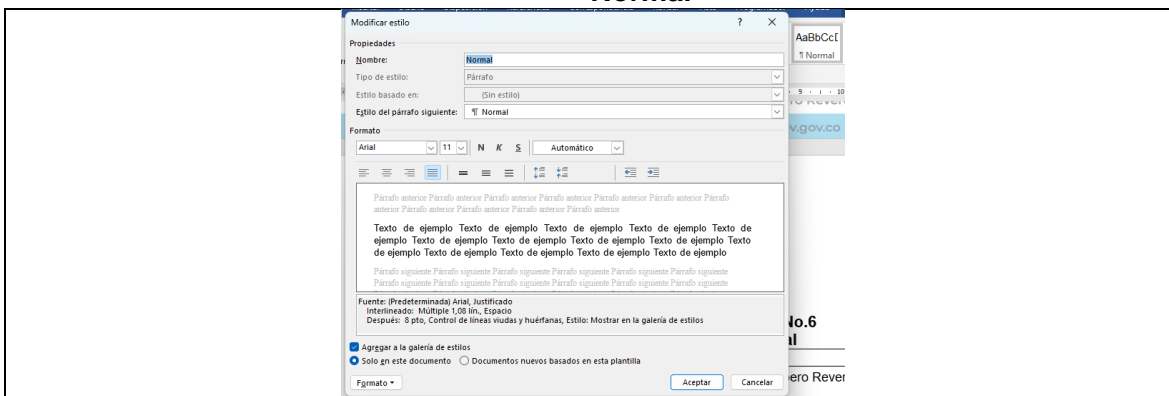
Modificar estilo ? ×

Propiedades

Nombre: Normal

Tipo de estilo: Párrafo

Estilo basado en: (Sin estilo)

Estilo del párrafo siguiente: ¶ Normal

Formato

Arial 11 N K S Automático

Párrafo anterior Párrafo anterior Párrafo anterior Párrafo anterior Párrafo anterior Párrafo anterior Párrafo anterior Párrafo anterior Párrafo anterior Párrafo anterior Párrafo anterior

Texto de ejemplo Texto de ejemplo Texto de ejemplo Texto de ejemplo Texto de ejemplo Texto de ejemplo Texto de ejemplo Texto de ejemplo Texto de ejemplo Texto de ejemplo Texto de ejemplo Texto de ejemplo Texto de ejemplo Texto de ejemplo

Párrafo siguiente Párrafo siguiente Párrafo siguiente Párrafo siguiente Párrafo siguiente Párrafo siguiente Párrafo siguiente Párrafo siguiente Párrafo siguiente Párrafo siguiente Párrafo siguiente Párrafo siguiente

Fuente: (Predeterminada) Arial, Justificado
Interlineado: Múltiple 1,08 lín., Espacio
Después: 8 pto, Control de líneas viudas y huérfanas, Estilo: Mostrar en la galería de estilos

Agregar a la galería de estilos
Solo en este documento Documentos nuevos basados en esta plantilla

Formato Aceptar Cancelar

AaBbCcI
¶ Normal

v.gov.co

No.6
al

ero Rever